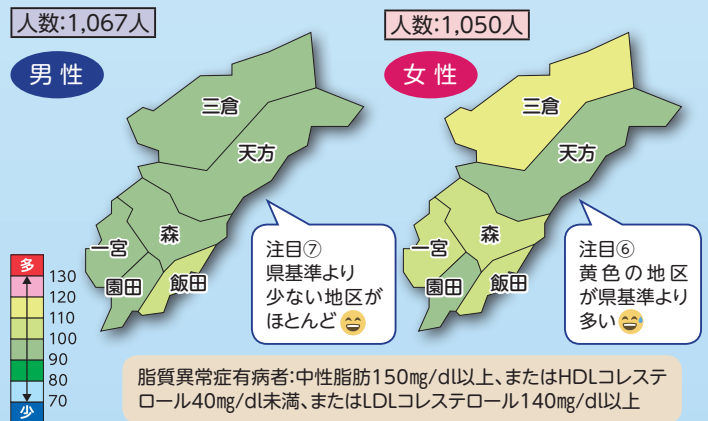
人数:1,067人

男性

三倉
天方
森
一宮
園田
飯田

注目⑦
県基準より少ない地区がほとんど

人数:1,050人

女性

三倉
天方
森
一宮
園田
飯田

注目⑥
黄色の地区が県基準より多い

多
130
120
110
100
90
80
70
少

脂質異常症有病者:中性脂肪150㎎/dl以上、またはHDLコレステロール40㎎/dl未満、またはLDLコレステロール140㎎/dl以上